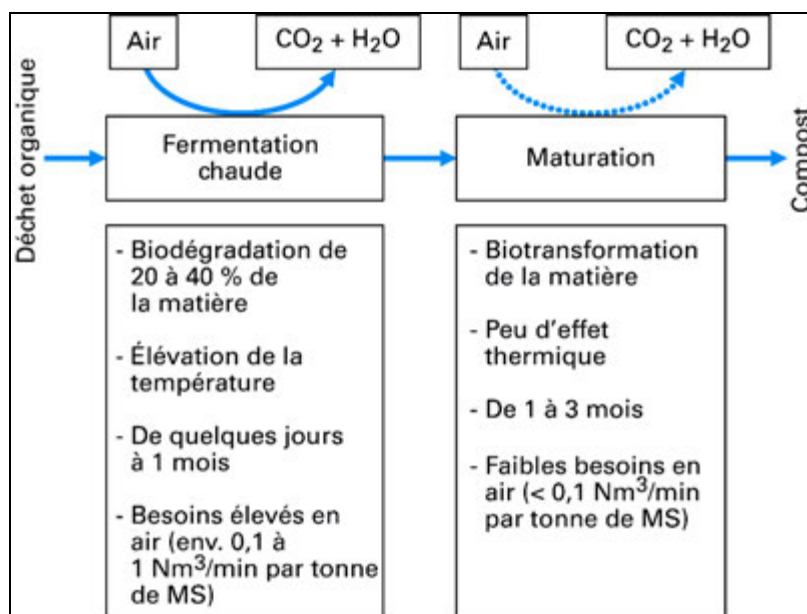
Déchet organique

Air

$CO_2 + H_2O$

Fermentation chaude

Air

$CO_2 + H_2O$

Maturation

Compost

- Biodégradation de 20 à 40 % de la matière

- Élévation de la température

- De quelques jours à 1 mois

- Besoins élevés en air (env. 0,1 à 1 $Nm^3$/min par tonne de MS)

- Biotransformation de la matière

- Peu d'effet thermique

- De 1 à 3 mois

- Faibles besoins en air (< 0,1 $Nm^3$/min par tonne de MS)